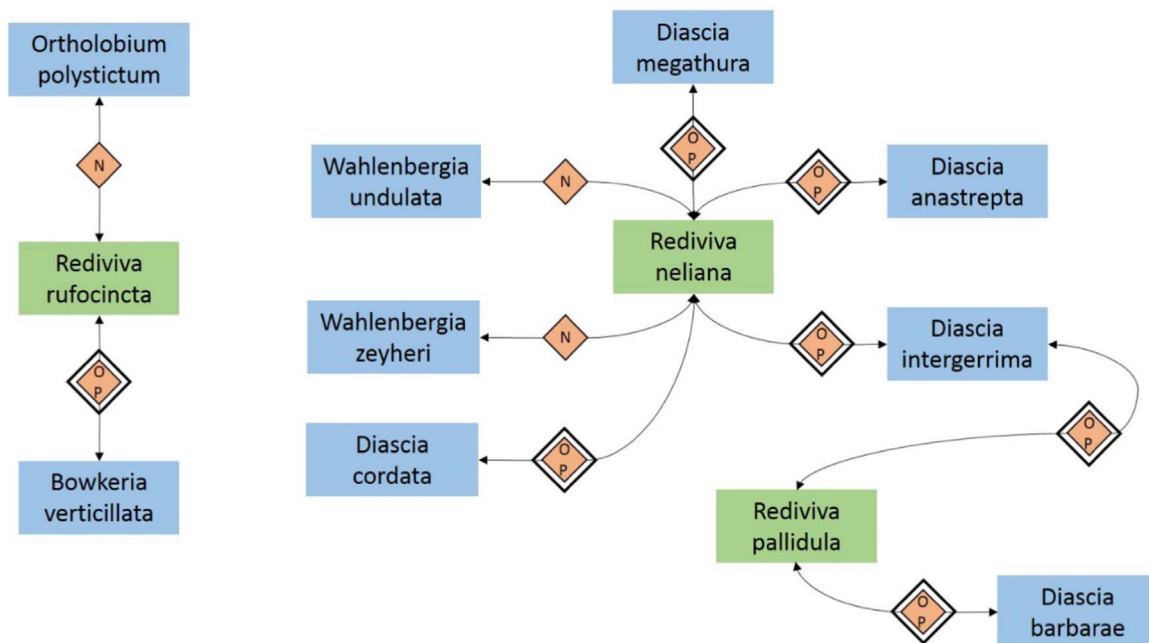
Ortholobium polystictum

N

Rediviva rufocincta

O
P

Bowkeria verticillata

Diascia megathura

O
P

Wahlenbergia undulata

N

O
P

Diascia anastrepta

Rediviva neliana

Wahlenbergia zeyheri

N

O
P

Diascia intergerrima

Diascia cordata

O
P

O
P

Rediviva pallidula

O
P

Diascia barbarae